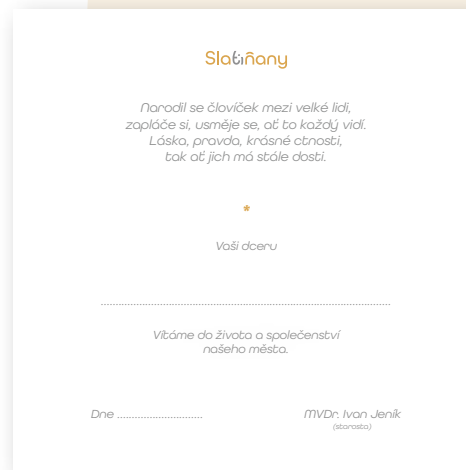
Slatiňany

Narodil se človíček mezi velké lidi, zapláče si, usměje se, ať to každý vidí. Láska, pravda, krásné ctnosti, tak ať jich má stále dosti.

Vaši dceru

....................................................................................................

Vítáme do života a společenství našeho města.

Dne ..............................

MVDr. Ivan Jeník
(starosta)